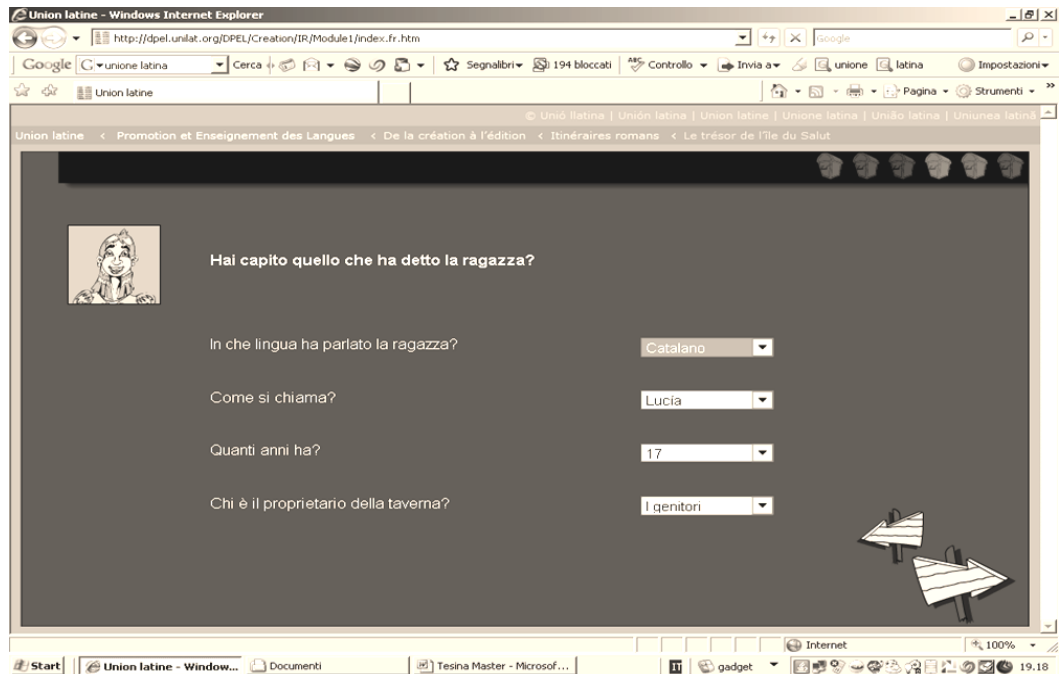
Union latine - Windows Internet Explorer

http://dpel.unilat.org/DPEL/Creation/IR/Module1/index.fr.htm

Google

Google G unione latina Cerca Segnalibri 194 bloccati Controllo Invia a unione latina Impostazioni

Union latine

Pagina Strumenti

© Unió llatina | Unión latina | Union latine | Unione latina | União latina | Uniunea latină

Union latine < Promotion et Enseignement des Langues < De la création à l'édition < Itinéraires romans < Le trésor de l'île du Salut

Hai capito quello che ha detto la ragazza?

In che lingua ha parlato la ragazza? Catalano

Come si chiama? Lucía

Quanti anni ha? 17

Chi è il proprietario della taverna? I genitori

Internet 100%

Start Union latine - Window... Documenti Tesina Master - Microsof... gadget 19.18